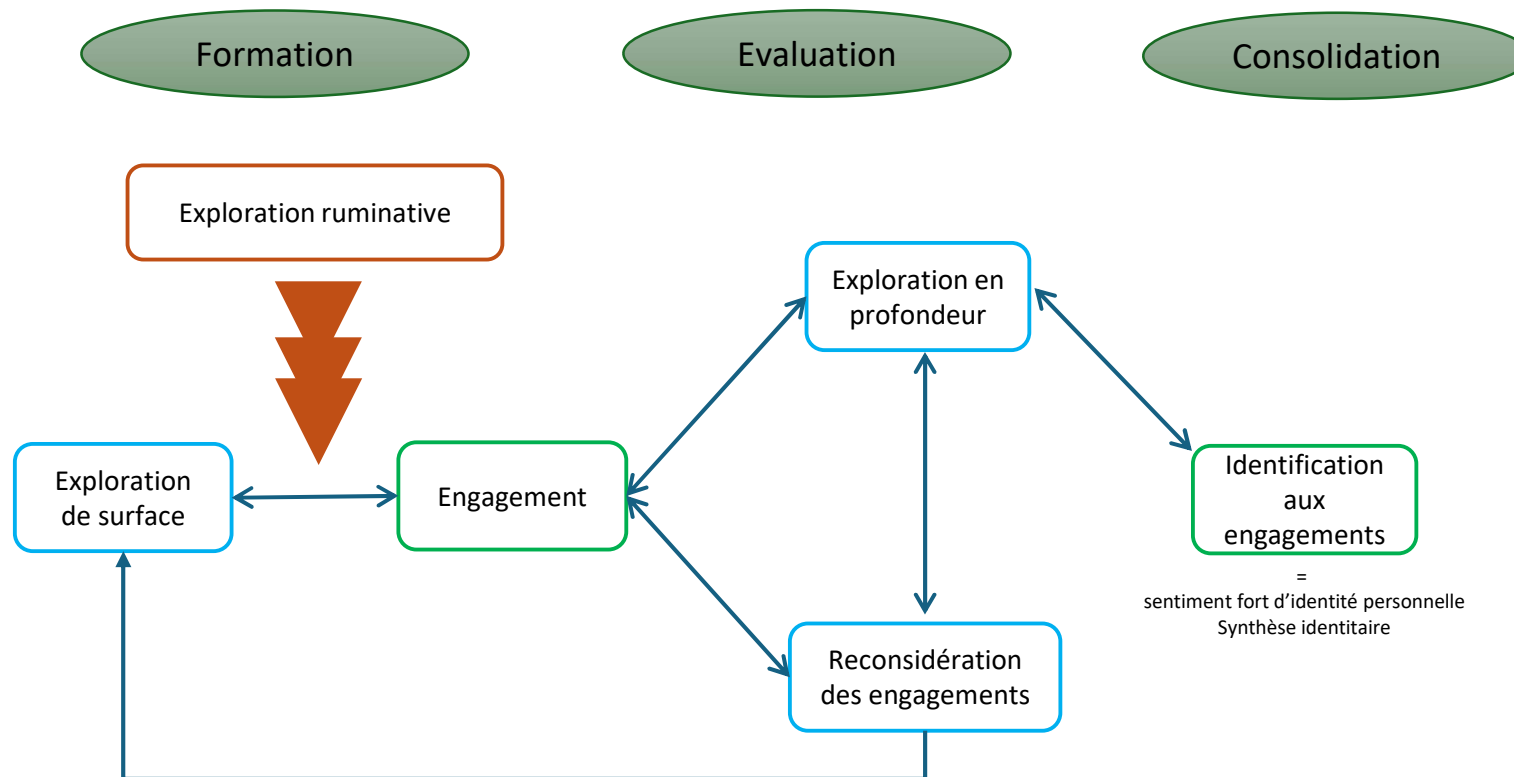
Formation

Evaluation

Consolidation

Exploration ruminative

Exploration en profondeur

Exploration de surface

Engagement

Identification aux engagements

=
sentiment fort d'identité personnelle
Synthèse identitaire

Reconsidération des engagements